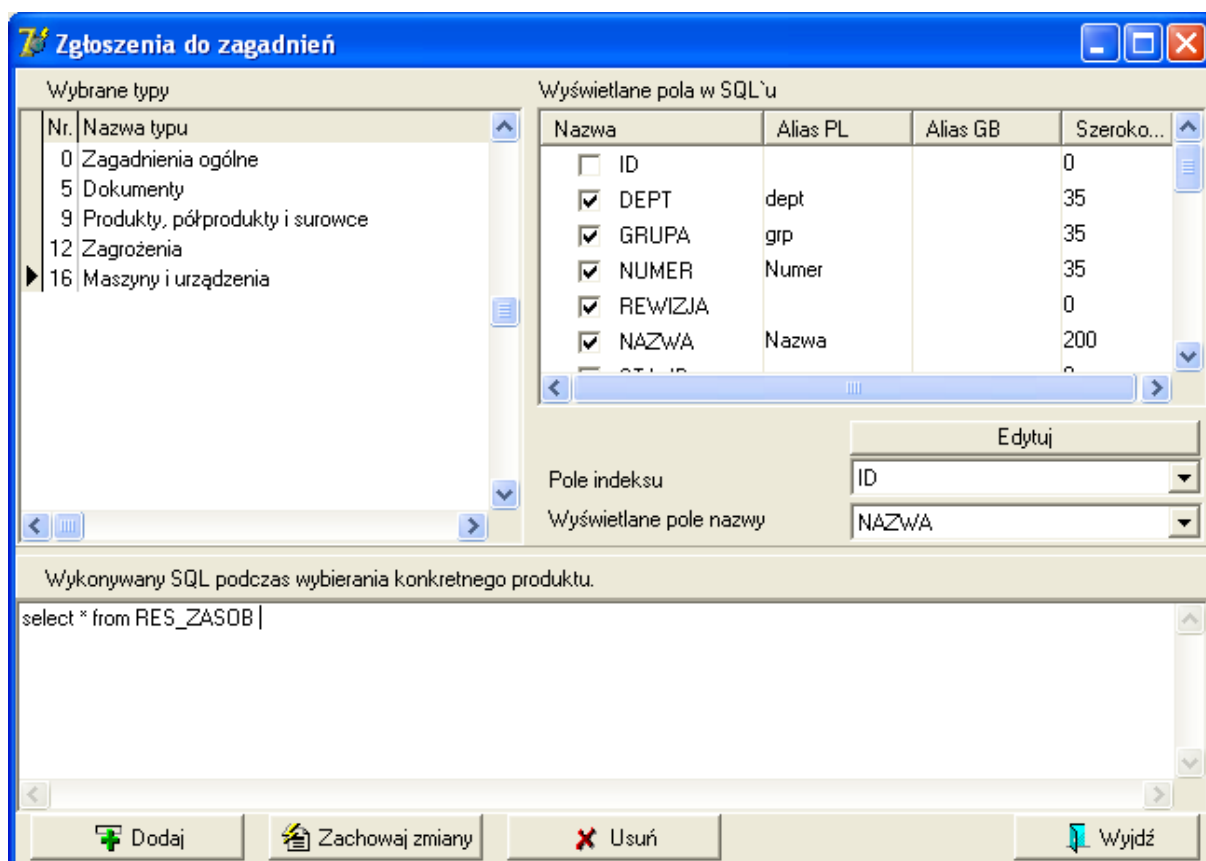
Zgłoszenia do zagadnień

Wybrane typy

| Nr. | Nazwa typu |
|---|---|
| 0 | Zagadnienia ogólne |
| 5 | Dokumenty |
| 9 | Produkty, półprodukty i surowce |
| 12 | Zagrożenia |
| 16 | Maszyny i urządzenia |

Wyświetlane pola w SQL`u

| Nazwa | Alias PL | Alias GB | Szeroko... |
|---|---|---|---|
| ID | | | 0 |
| DEPT | dept | | 35 |
| GRUPA | grp | | 35 |
| NUMER | Numer | | 35 |
| REWIZJA | | | 0 |
| NAZWA | Nazwa | | 200 |
| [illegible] | | | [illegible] |

Edytuj

Pole indeksu ID

Wyświetlane pole nazwy NAZWA

Wykonywany SQL podczas wybierania konkretnego produktu.

select * from RES_ZASOB

Dodaj Zachowaj zmiany Usuń Wyjdź